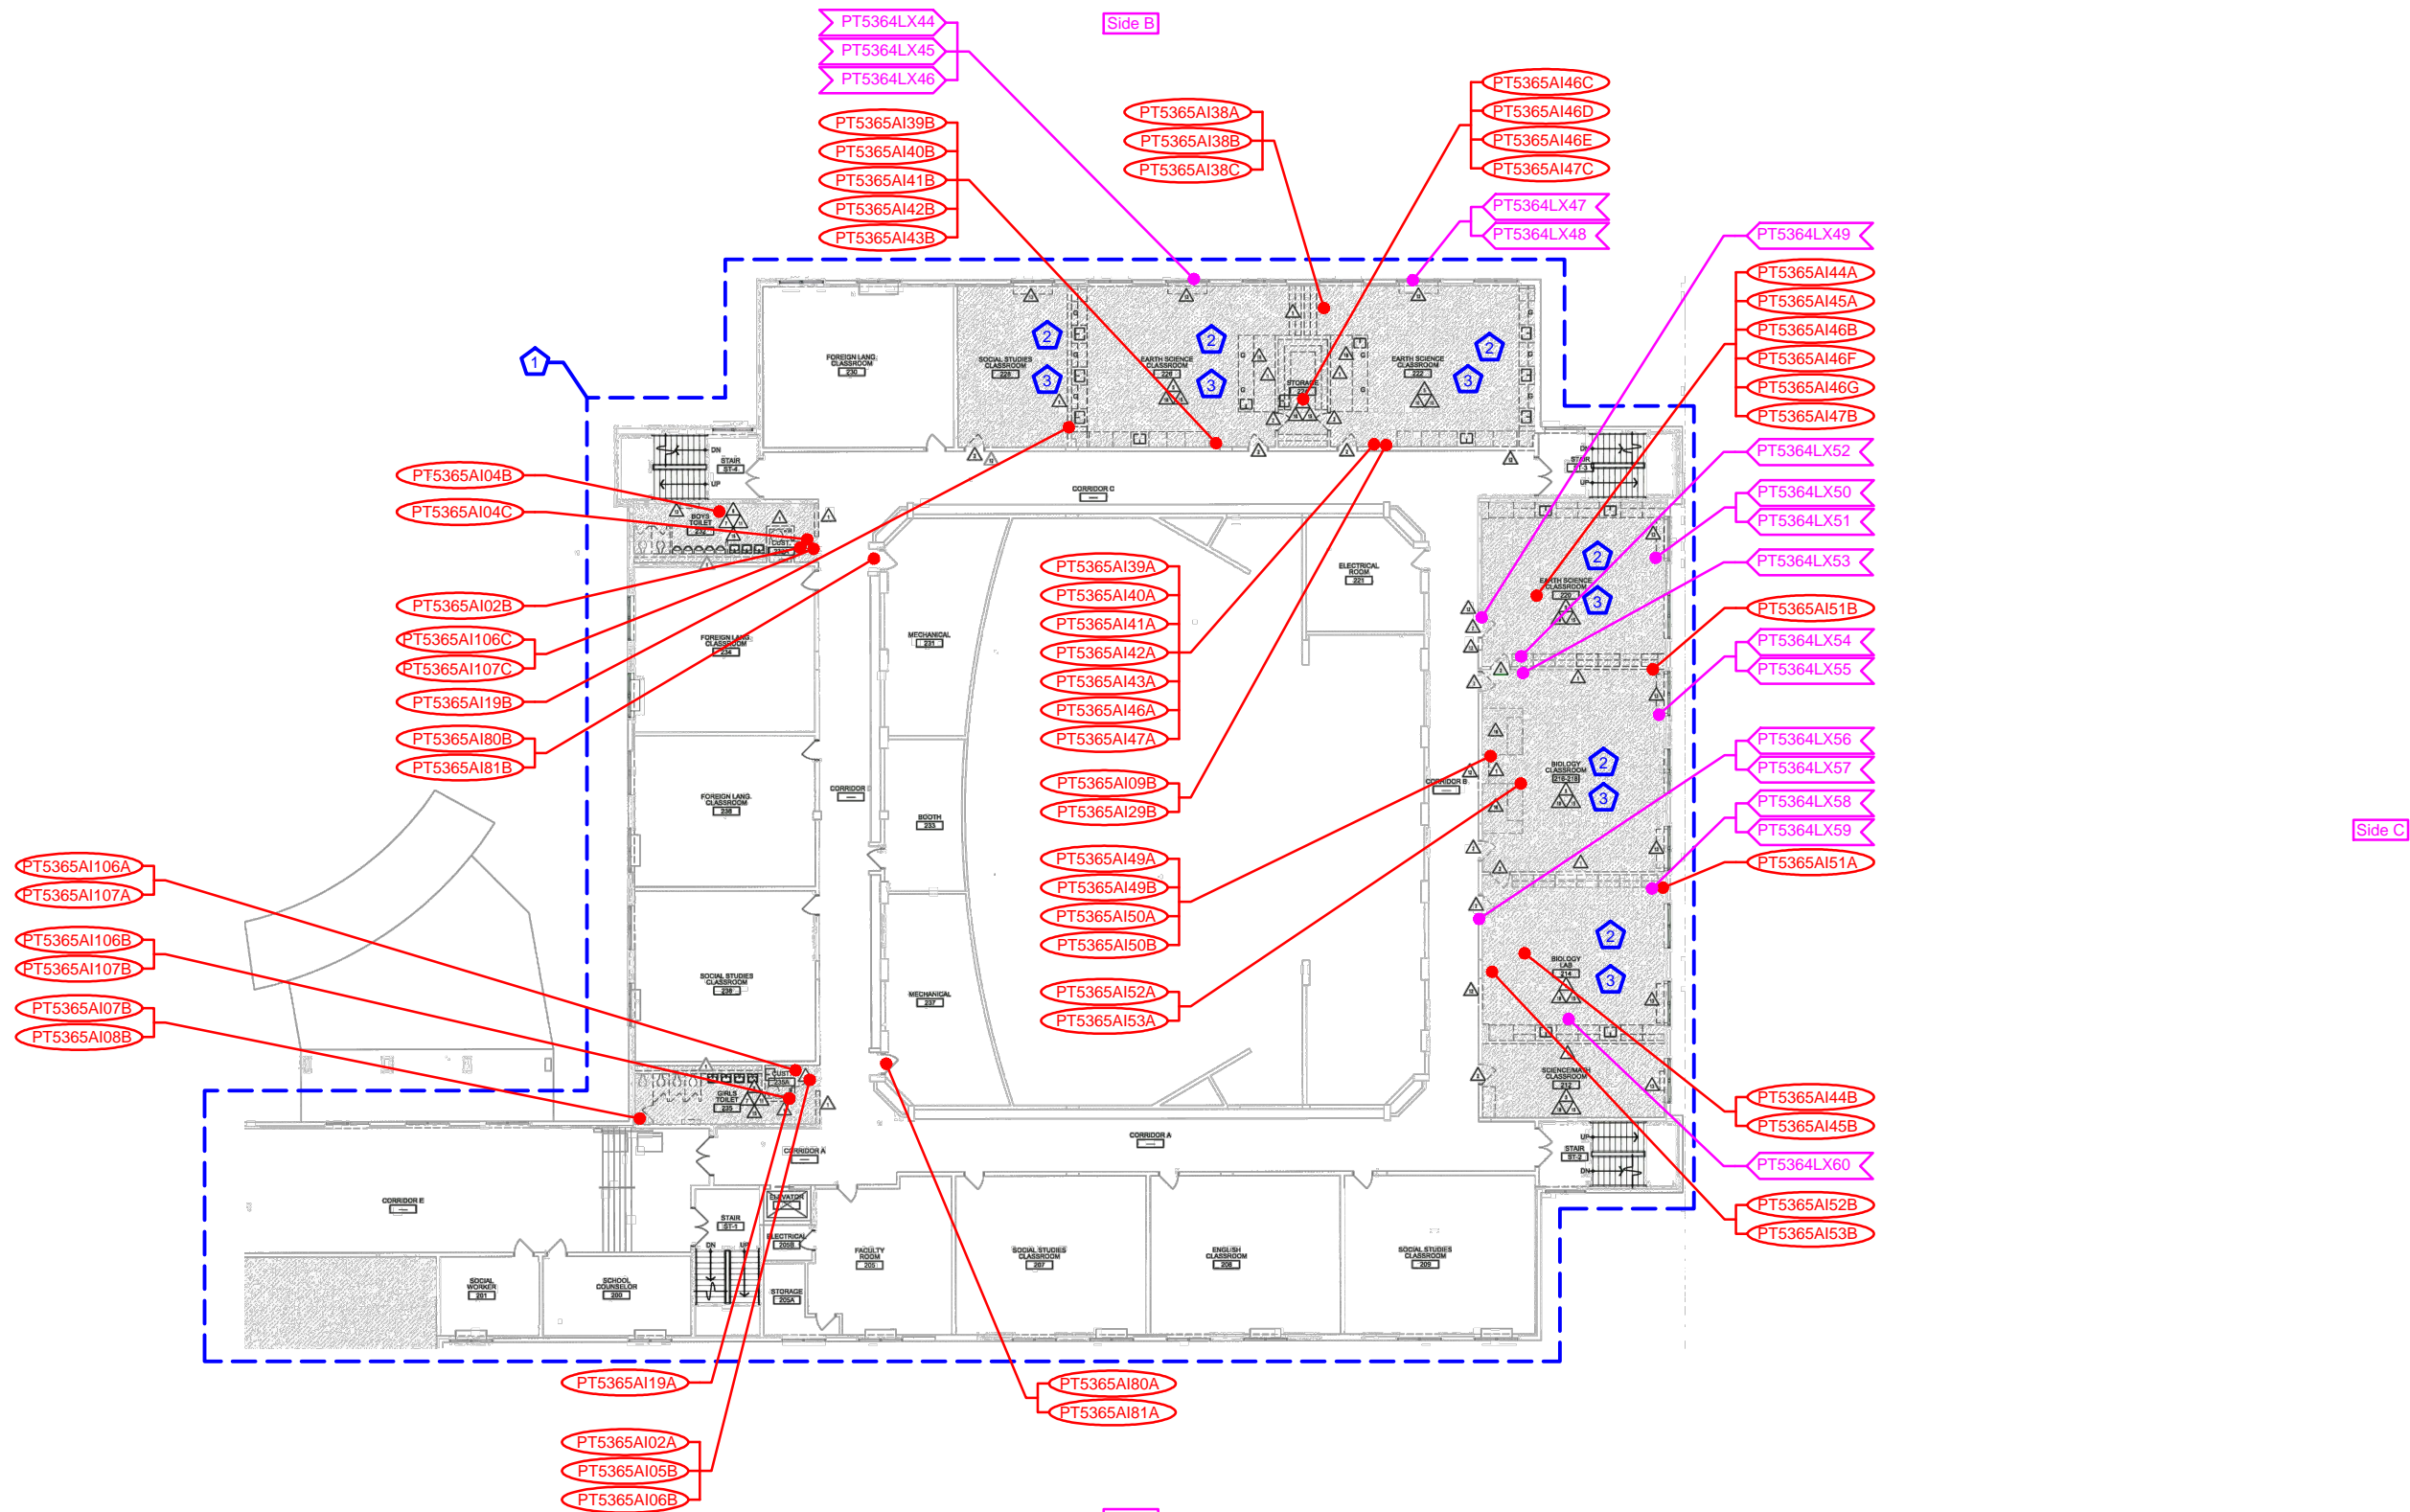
PT5364LX44
PT5364LX45
PT5364LX46
Side B
PT5365AI39B
PT5365AI40B
PT5365AI41B
PT5365AI42B
PT5365AI43B
PT5365AI38A
PT5365AI38B
PT5365AI38C
PT5365AI46C
PT5365AI46D
PT5365AI46E
PT5365AI47C
PT5364LX47
PT5364LX48
PT5364LX49
PT5365AI44A
PT5365AI45A
PT5365AI46B
PT5365AI46F
PT5365AI46G
PT5365AI47B
PT5364LX52
PT5364LX50
PT5364LX51
PT5364LX53
PT5365AI51B
PT5364LX54
PT5364LX55
PT5364LX56
PT5364LX57
PT5364LX58
PT5364LX59
PT5365AI51A
Side C
1
2
3
FOREIGN LANG. CLASSROOM 230
SOCIAL STUDIES CLASSROOM 226
EARTH SCIENCE CLASSROOM 224
STORAGE
EARTH SCIENCE CLASSROOM 222
STAIR ST-4
DN
UP
BOYS TOILET
CUST.
CORRIDOR C
ELECTRICAL ROOM 221
EARTH SCIENCE CLASSROOM 220
PT5365AI04B
PT5365AI04C
PT5365AI02B
PT5365AI106C
PT5365AI107C
PT5365AI19B
PT5365AI80B
PT5365AI81B
FOREIGN LANG. CLASSROOM 234
MECHANICAL 231
PT5365AI39A
PT5365AI40A
PT5365AI41A
PT5365AI42A
PT5365AI43A
PT5365AI46A
PT5365AI47A
PT5365AI09B
PT5365AI29B
PT5365AI49A
PT5365AI49B
PT5365AI50A
PT5365AI50B
PT5365AI52A
PT5365AI53A
FOREIGN LANG. CLASSROOM 236
CORRIDOR
BOOTH 233
CORRIDOR B
BIOLOGY CLASSROOM 216-218
SOCIAL STUDIES CLASSROOM 238
MECHANICAL 237
BIOLOGY LAB 214
PT5365AI106A
PT5365AI107A
PT5365AI106B
PT5365AI107B
PT5365AI07B
PT5365AI08B
GIRLS TOILET 235
CUST.
SCIENCE/MATH CLASSROOM 212
PT5365AI44B
PT5365AI45B
PT5364LX60
PT5365AI52B
PT5365AI53B
CORRIDOR A
CORRIDOR E
CORRIDOR A
STAIR ST-1
ELEVATOR
ELECTRICAL
STAIR
UP
DN
SOCIAL WORKER 201
SCHOOL COUNSELOR 200
STORAGE
FACULTY ROOM 205
SOCIAL STUDIES CLASSROOM 207
ENGLISH CLASSROOM 208
SOCIAL STUDIES CLASSROOM 209
PT5365AI19A
PT5365AI80A
PT5365AI81A
PT5365AI02A
PT5365AI05B
PT5365AI06B